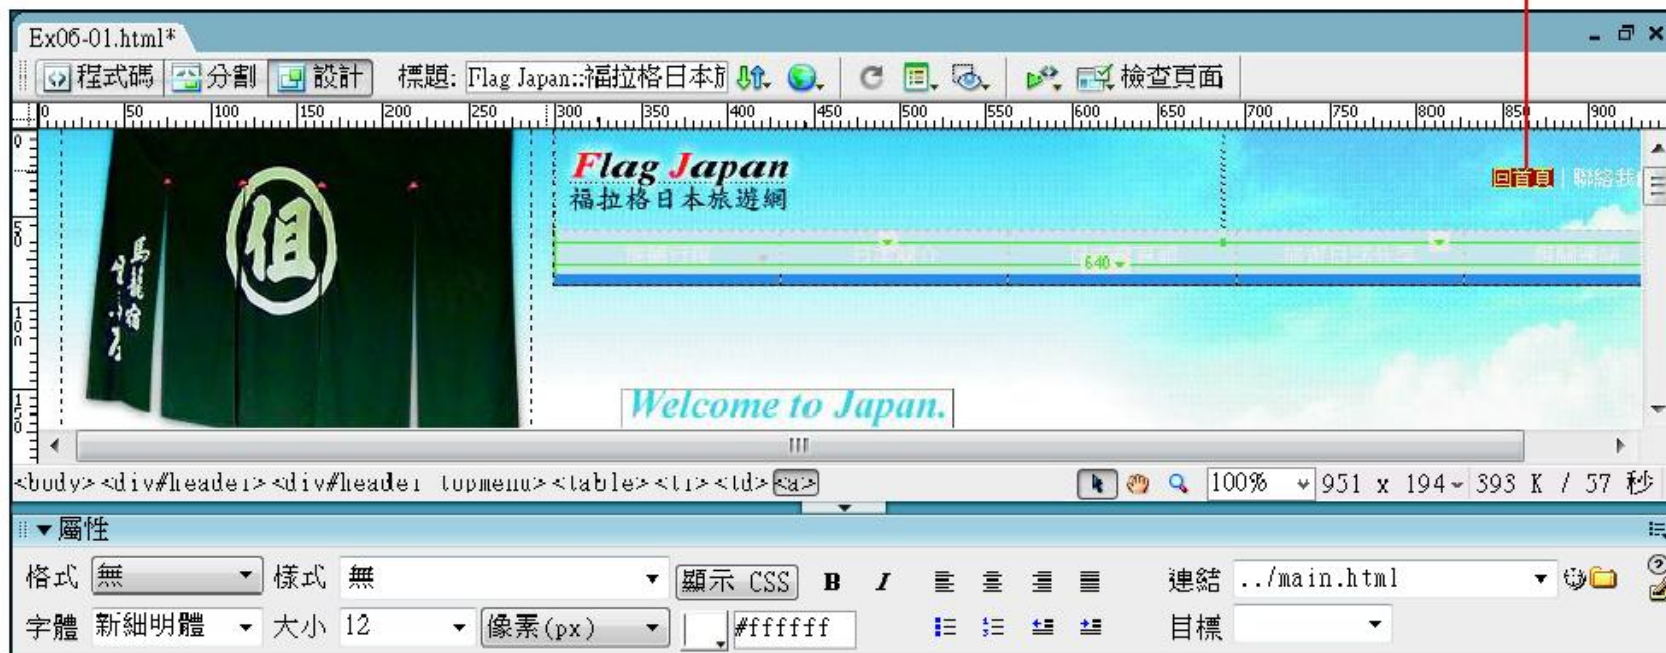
Ex06-01.html*

程式碼 分割 設計 標題: Flag Japan::福拉格日本旅 檢查頁面

0 50 100 150 200 250 300 350 400 450 500 550 600 650 700 750 800 850 900

Flag Japan
福拉格日本旅遊網

回首頁 | 聯絡我

640

Welcome to Japan.

<body> <div#header> <div#header_topmenu> <table> <tr> <td> <a>

100% 951 x 194 393 K / 57 秒

屬性

格式 無 樣式 無 顯示 CSS B I 連結 ../main.html

字體 新細明體 大小 12 像素(px) #ffffff 目標